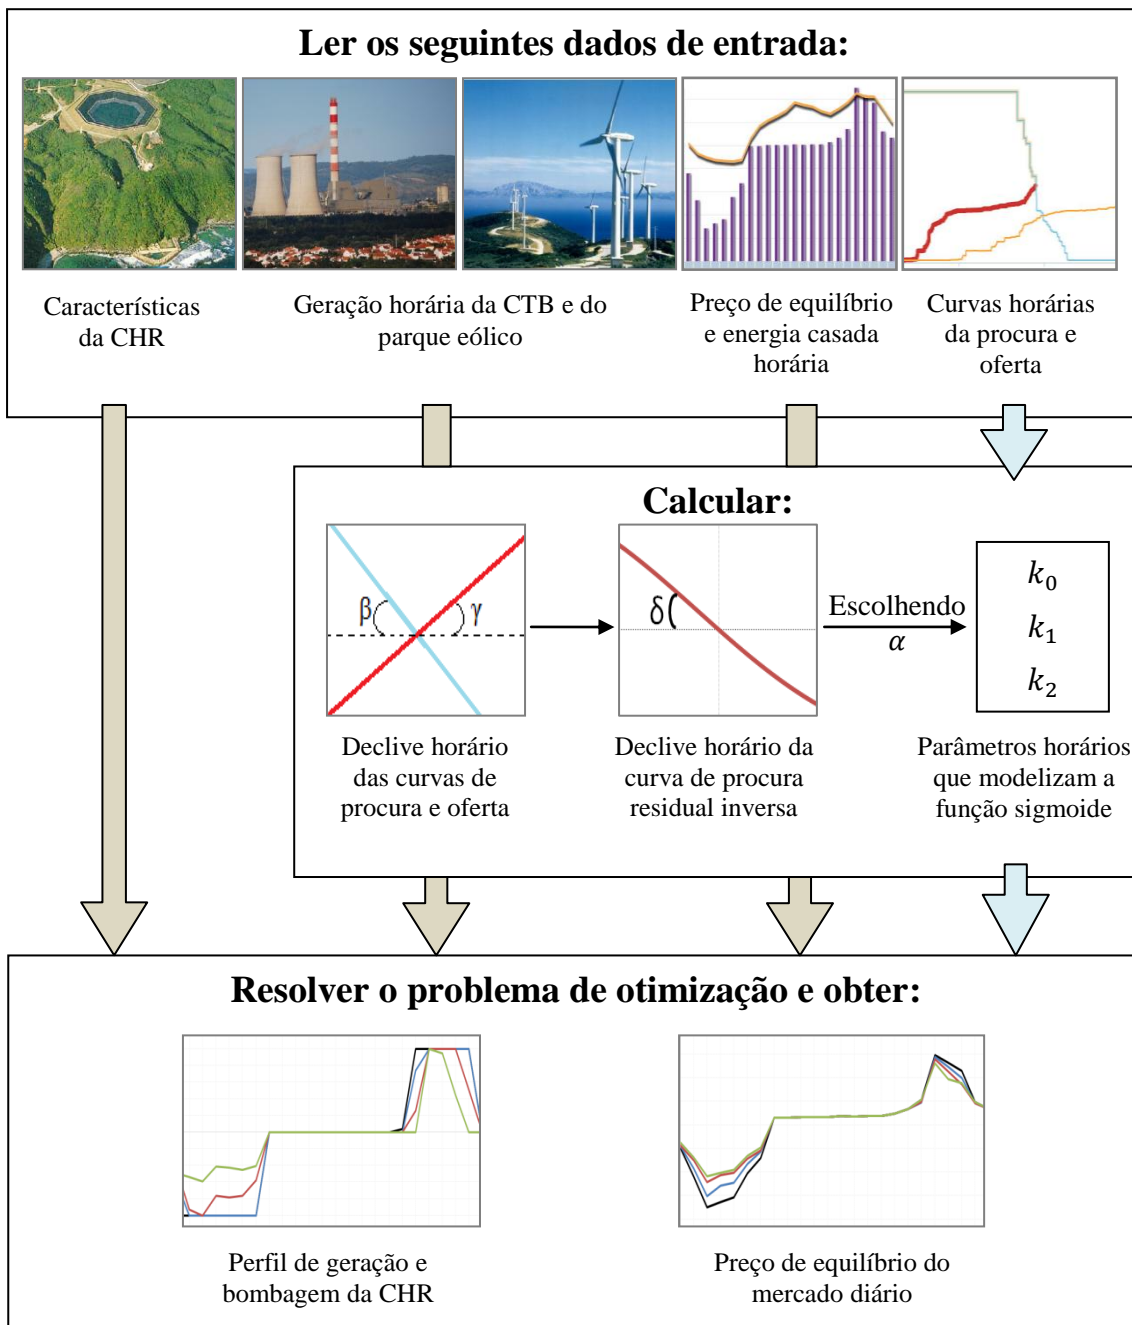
Ler os seguintes dados de entrada:

Características da CHR

Geração horária da CTB e do parque eólico

Preço de equilíbrio e energia casada horária

Curvas horárias da procura e oferta

Calcular:

β

γ

δ

Escolhendo $\alpha$

$k_0$

$k_1$

$k_2$

Declive horário das curvas de procura e oferta

Declive horário da curva de procura residual inversa

Parâmetros horários que modelizam a função sigmoide

Resolver o problema de otimização e obter:

Perfil de geração e bombagem da CHR

Preço de equilíbrio do mercado diário